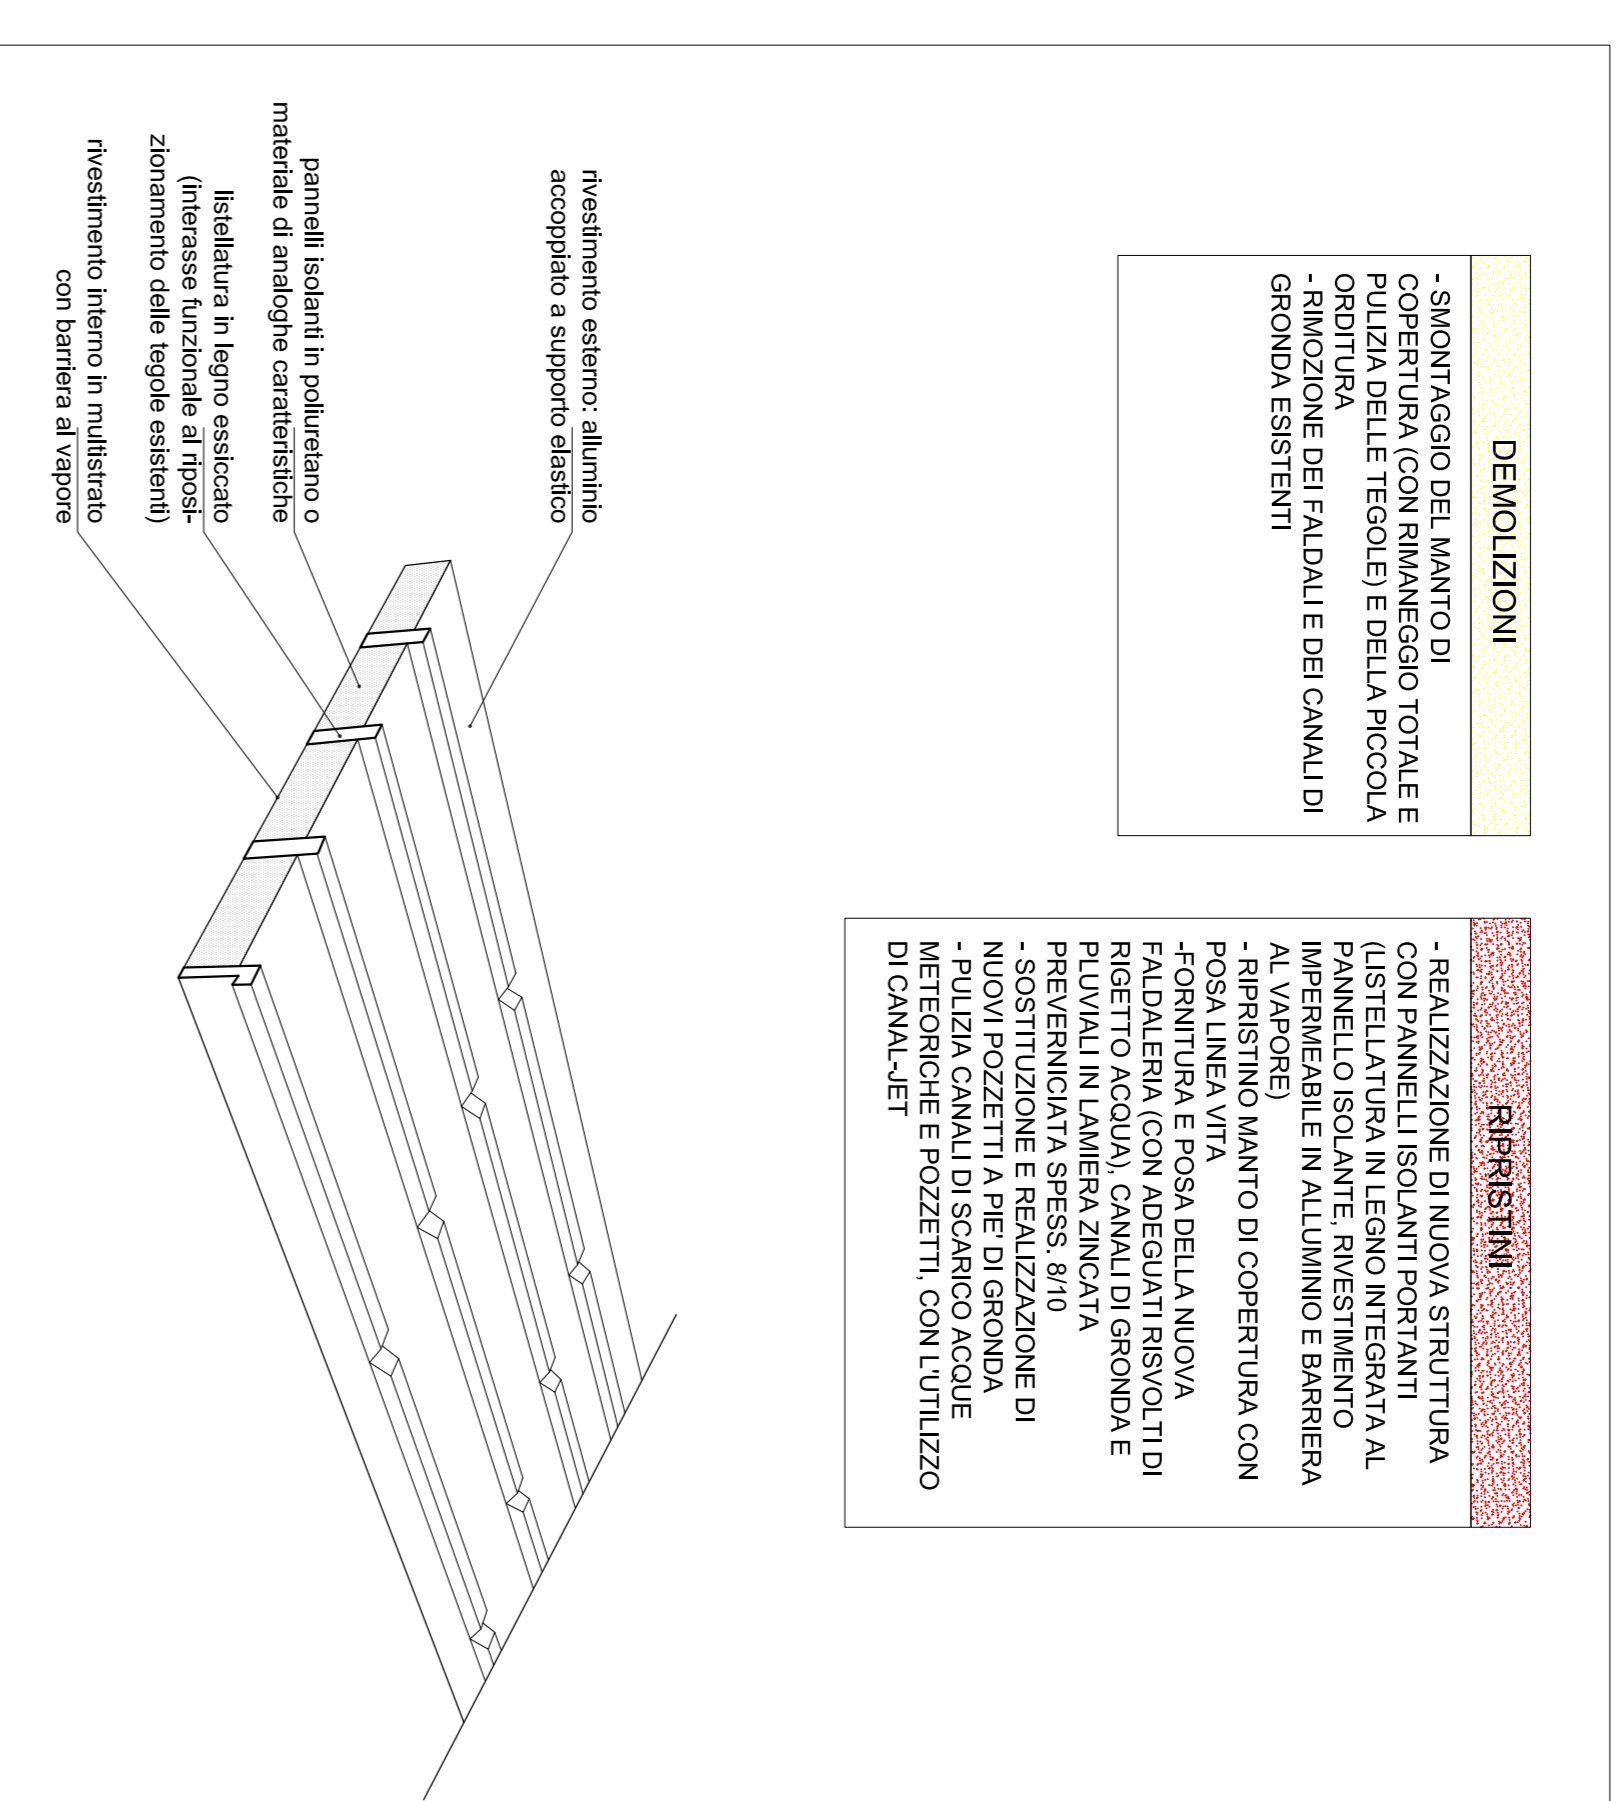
DEMOLIZIONI

- SMONTAGGIO DEL MANTO DI COPERTURA (CON RIMANEGGIO TOTALE E PULIZIA DELLE TEGOLE) E DELLA PICCOLA ORDITURA
- RIMOZIONE DEI FALDALI E DEI CANALI DI GRONDA ESISTENTI

RIPRISTINI

- REALIZZAZIONE DI NUOVA STRUTTURA CON PANNELLI ISOLANTI PORTANTI (LISTELLATURA IN LEGNO INTEGRATA AL PANNELLO ISOLANTE, RIVESTIMENTO IMPERMEABILE IN ALLUMINIO E BARRIERA AL VAPORE)
- RIPRISTINO MANTO DI COPERTURA CON POSA LINEA VITA
-FORNITURA E POSA DELLA NUOVA FALDALERIA (CON ADEGUATI RISVOLTI DI RIGETTO ACQUA), CANALI DI GRONDA E PLUVIALI IN LAMIERA ZINCATA PREVERNICIATA SPESS. 8/10
- SOSTITUZIONE E REALIZZAZIONE DI NUOVI POZZETTI A PIE' DI GRONDA
- PULIZIA CANALI DI SCARICO ACQUE METEORICHE E POZZETTI, CON L'UTILIZZO DI CANAL-JET

rivestimento esterno: alluminio accoppiato a supporto elastico

pannelli isolanti in poliuretano o materiale di analoghe caratteristiche

listellatura in legno essiccato (interasse funzionale al riposizionamento delle tegole esistenti)

rivestimento interno in multistrato con barriera al vapore